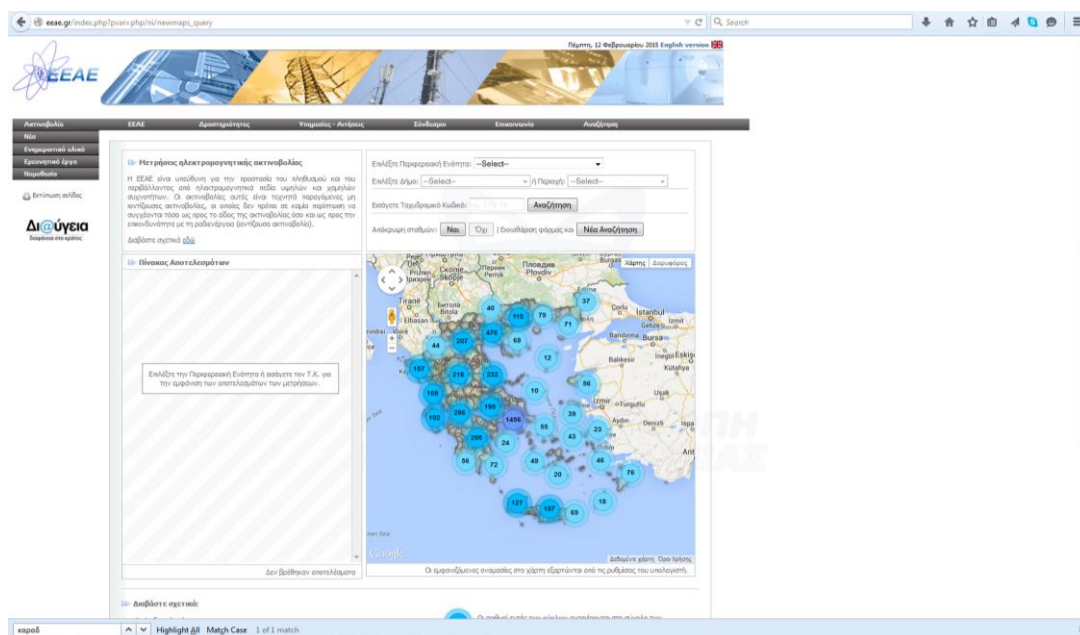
eeae.gr/index.php?pvars.php/nl/newmaps_query

Search

Πέμπτη, 12 Φεβρουαρίου 2015 English version

ΕΕΑΕ

Ακτινοβολία
ΕΕΑΕ
Δραστηριότητες
Υπηρεσίες - Αιτήσεις
Σύνδεσμοι
Επικοινωνία
Αναζήτηση

Νέα
Ενημερωτικό υλικό
Ερευνητικό έργο
Νομοθεσία

Εκτύπωση σελίδας

Δι@ύγεια
Διαφάνεια στο κράτος

Μετρήσεις ηλεκτρομαγνητικής ακτινοβολίας

Η ΕΕΑΕ είναι υπεύθυνη για την προστασία του πληθυσμού και του περιβάλλοντος από ηλεκτρομαγνητικά πεδία υψηλών και χαμηλών συχνοτήτων. Οι ακτινοβολίες αυτές είναι τεχνητά παραγόμενες μη ιοντίζουσες ακτινοβολίες, οι οποίες δεν πρέπει σε καμία περίπτωση να συγχέονται τόσο ως προς το είδος της ακτινοβολίας όσο και ως προς την επικινδυνότητα με τη ραδιενέργεια (ιοντίζουσα ακτινοβολία).

Διαβάστε σχετικά εδώ

Επιλέξτε Περιφερειακή Ενότητα: --Select--
Επιλέξτε Δήμο: --Select-- ή Περιοχή: --Select--
Εισάγετε Ταχυδρομικό Κωδικό: Αναζήτηση
Απόκρυψη σταθμών: Ναι Όχι | Εκκαθάριση φόρμας και Νέα Αναζήτηση

Πίνακας Αποτελεσμάτων

Επιλέξτε την Περιφερειακή Ενότητα ή εισάγετε τον Τ.Κ. για την εμφάνιση των αποτελεσμάτων των μετρήσεων.

Δεν βρέθηκαν αποτελέσματα

Χάρτης Δορυφόρος

Skopje Plovdiv Tirane Elbasan Istanbul Izmit Bandırma Bursa Balıkesir Kütahya İzmir Uşak Aydın Denizli Ant

40 115 79 37 71 476 68 44 207 12 157 216 232 56 105 10 102 286 195 1456 55 39 43 23 200 24 46 56 72 49 20 76 18 127 197 69

Google
Δεδομένα χάρτη Όροι Χρήσης

Οι εμφανιζόμενες αναφορές στο χάρτη εξαρτώνται από τις ρυθμίσεις του υπολογιστή.

Διαβάστε σχετικά:

καρού
Highlight All Match Case 1 of 1 match